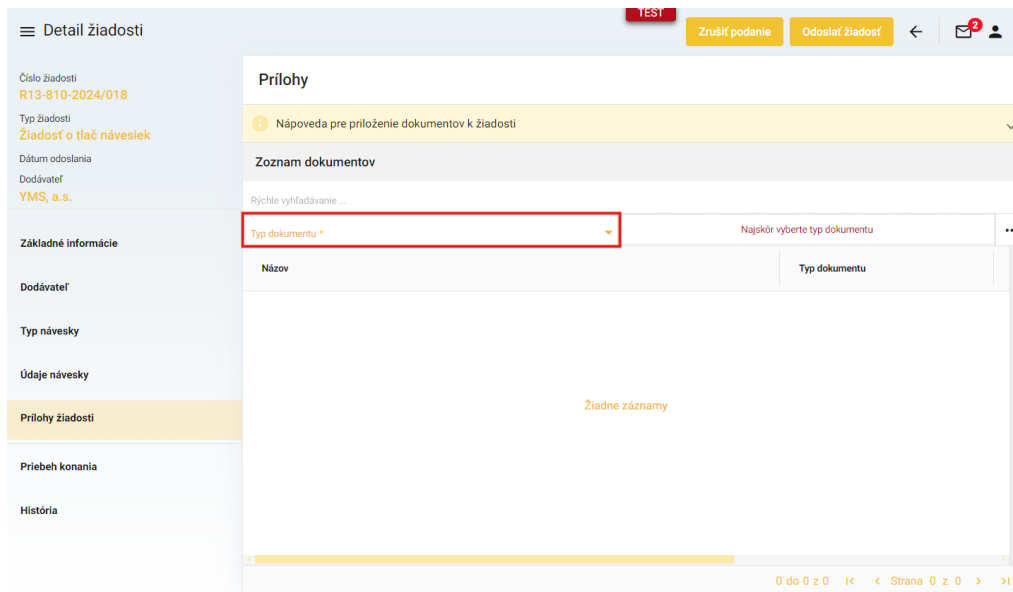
Detail žiadosti

TEST

Zrušiť podanie

Odoslať žiadosť

2

Číslo žiadosti
R13-810-2024/018

Typ žiadosti
Žiadosť o tlač návesiek

Dátum odoslania

Dodávateľ
YMS, a.s.

Základné informácie

Dodávateľ

Typ návesky

Údaje návesky

Prílohy žiadosti

Priebeh konania

História

Prílohy

Nápoveda pre priloženie dokumentov k žiadosti

Zoznam dokumentov

Rýchle vyhľadávanie ...

Typ dokumentu *

Najskôr vyberte typ dokumentu

| Názov | Typ dokumentu |
|---|---|

Žiadne záznamy

0 do 0 z 0   Strana 0 z 0